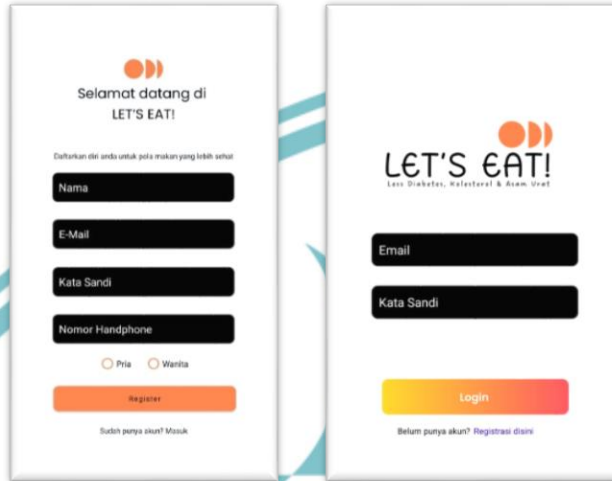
Selamat datang di LET'S EAT!

Daftarkan diri anda untuk pola makan yang lebih sehat

Nama

E-Mail

Kata Sandi

Nomor Handphone

Pria Wanita

Register

Sudah punya akun? Masuk

LET'S EAT!
Less Diabetes, Kolesterol & Asam Urat

Email

Kata Sandi

Login

Belum punya akun? Registrasi disini